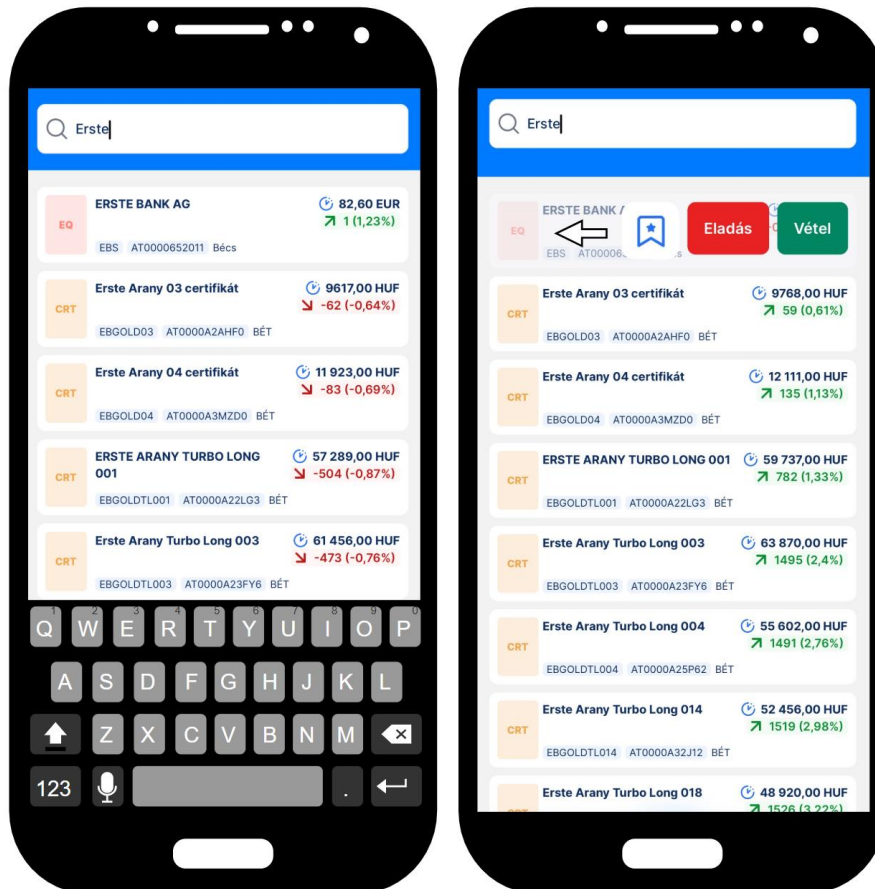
Erste

EQ ERSTE BANK AG 82,60 EUR 1 (1,23%)
EBS AT0000652011 Bécs

CRT Erste Arany 03 certifikát 9617,00 HUF -62 (-0,64%)
EBGOLD03 AT0000A2AHF0 BÉT

CRT Erste Arany 04 certifikát 11 923,00 HUF -83 (-0,69%)
EBGOLD04 AT0000A3MZD0 BÉT

CRT ERSTE ARANY TURBO LONG 001 57 289,00 HUF -504 (-0,87%)
EBGOLDTL001 AT0000A22LG3 BÉT

CRT Erste Arany Turbo Long 003 61 456,00 HUF -473 (-0,76%)
EBGOLDTL003 AT0000A23FY6 BÉT

1 2 3 4 5 6 7 8 9 0
Q W E R T Y U I O P
A S D F G H J K L
Z X C V B N M
123 .

Erste

EQ ERSTE BANK A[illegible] Eladás Vétel
EBS AT00006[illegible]

CRT Erste Arany 03 certifikát 9768,00 HUF 59 (0,61%)
EBGOLD03 AT0000A2AHF0 BÉT

CRT Erste Arany 04 certifikát 12 111,00 HUF 135 (1,13%)
EBGOLD04 AT0000A3MZD0 BÉT

CRT ERSTE ARANY TURBO LONG 001 59 737,00 HUF 782 (1,33%)
EBGOLDTL001 AT0000A22LG3 BÉT

CRT Erste Arany Turbo Long 003 63 870,00 HUF 1495 (2,4%)
EBGOLDTL003 AT0000A23FY6 BÉT

CRT Erste Arany Turbo Long 004 55 602,00 HUF 1491 (2,76%)
EBGOLDTL004 AT0000A25P62 BÉT

CRT Erste Arany Turbo Long 014 52 456,00 HUF 1519 (2,98%)
EBGOLDTL014 AT0000A32J12 BÉT

Erste Arany Turbo Long 018 48 920,00 HUF 1526 (3,22%)